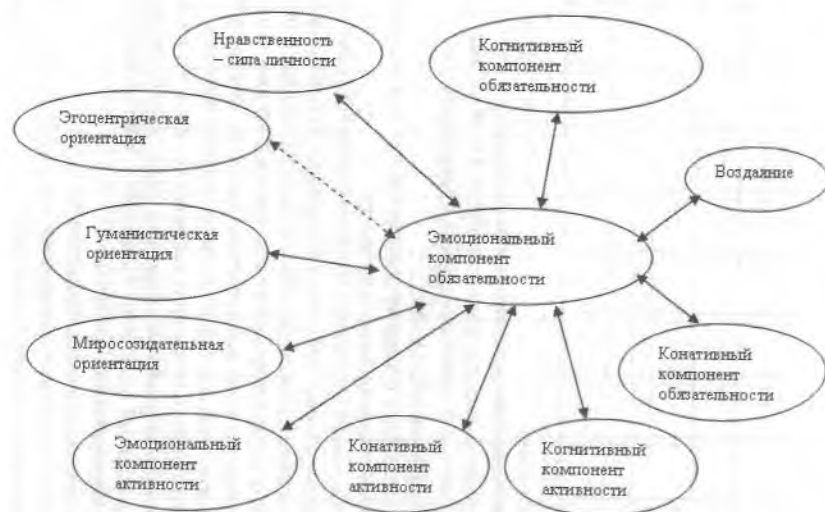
Нравственность – сила личности

Когнитивный компонент обязательности

Эгоцентрическая ориентация

Воздаяние

Гуманистическая ориентация

Эмоциональный компонент обязательности

Миросозидательная ориентация

Конативный компонент обязательности

Эмоциональный компонент активности

Конативный компонент активности

Когнитивный компонент активности